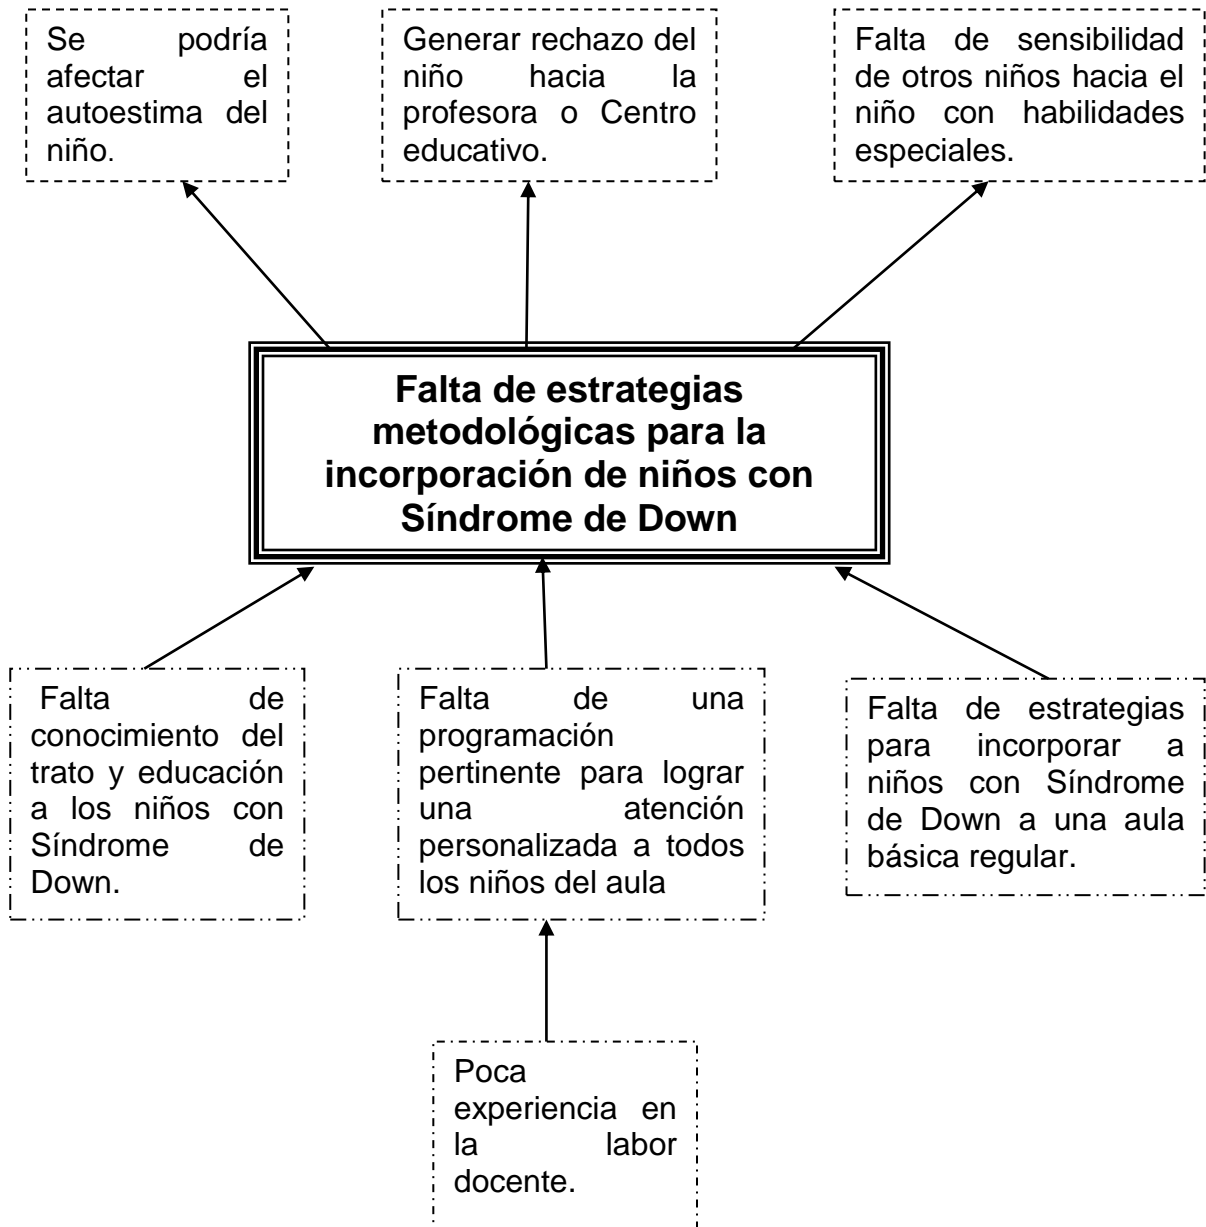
Se podría afectar el autoestima del niño.

Generar rechazo del niño hacia la profesora o Centro educativo.

Falta de sensibilidad de otros niños hacia el niño con habilidades especiales.

**Falta de estrategias metodológicas para la incorporación de niños con Síndrome de Down**

Falta de conocimiento del trato y educación a los niños con Síndrome de Down.

Falta de una programación pertinente para lograr una atención personalizada a todos los niños del aula

Falta de estrategias para incorporar a niños con Síndrome de Down a una aula básica regular.

Poca experiencia en la labor docente.